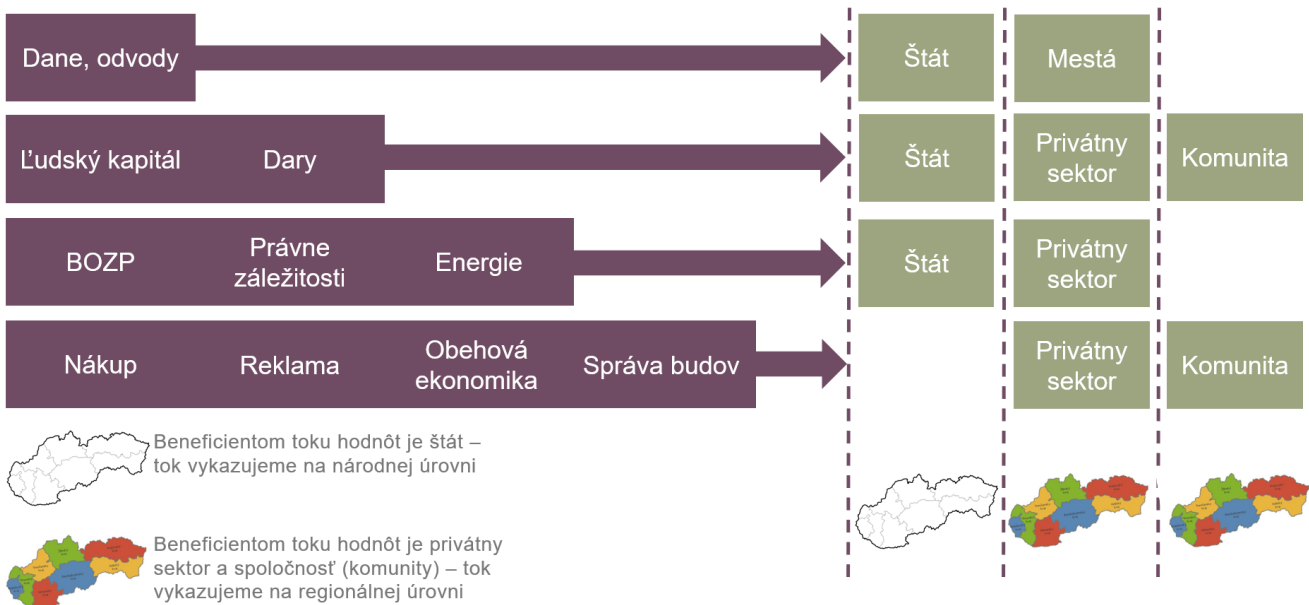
Dane, odvody

Štát

Mestá

Ľudský kapitál

Dary

Štát

Privátny sektor

Komunita

BOZP

Právne záležitosti

Energie

Štát

Privátny sektor

Nákup

Reklama

Obehová ekonomika

Správa budov

Privátny sektor

Komunita

Beneficientom toku hodnôt je štát – tok vykazujeme na národnej úrovni

Beneficientom toku hodnôt je privátny sektor a spoločnosť (komunity) – tok vykazujeme na regionálnej úrovni